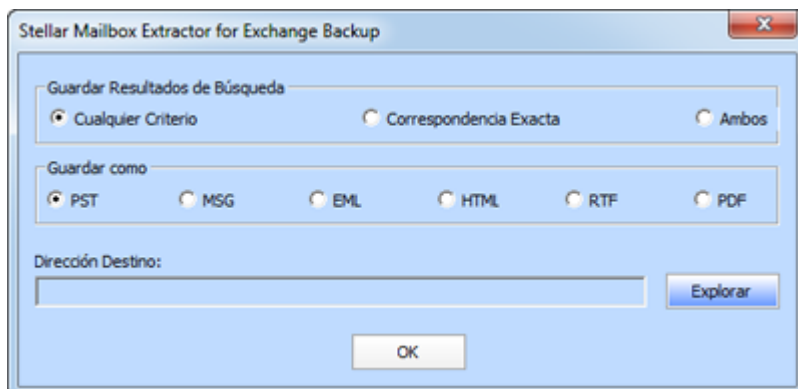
Stellar Mailbox Extractor for Exchange Backup

Guardar Resultados de Búsqueda

Cualquier Criterio

Correspondencia Exacta

Ambos

Guardar como

PST

MSG

EML

HTML

RTF

PDF

Dirección Destino:

Explorar

OK